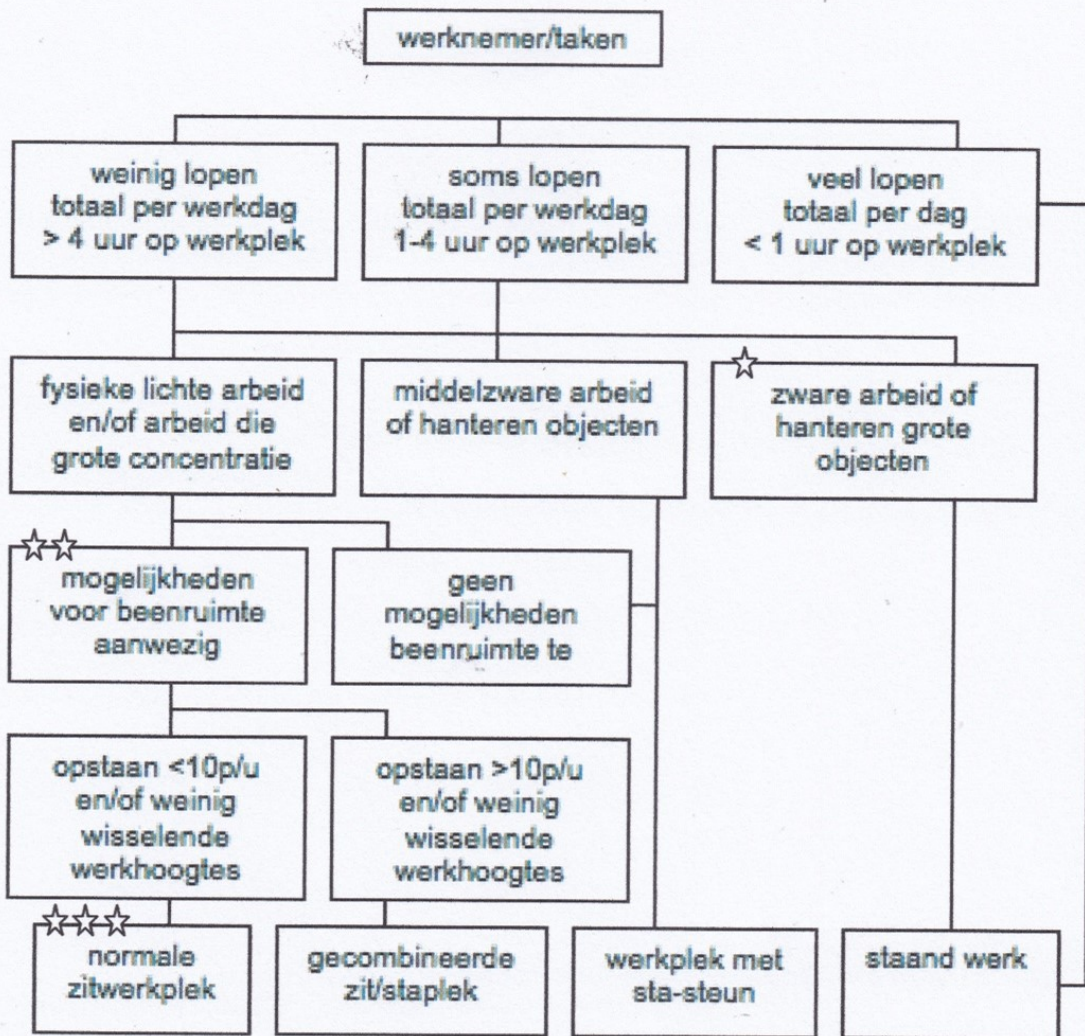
werknemer/taken

weinig lopen
totaal per werkdag
> 4 uur op werkplek

soms lopen
totaal per werkdag
1-4 uur op werkplek

veel lopen
totaal per dag
< 1 uur op werkplek

fysieke lichte arbeid
en/of arbeid die
grote concentratie

middelzware arbeid
of hanteren objecten

☆
zware arbeid of
hanteren grote
objecten

☆☆
mogelijkheden
voor beenruimte
aanwezig

geen
mogelijkheden
beenruimte te

opstaan <10p/u
en/of weinig
wisselende
werkhoogtes

opstaan >10p/u
en/of weinig
wisselende
werkhoogtes

☆☆☆
normale
zitwerkplek

gecombineerde
zit/staplek

werkplek met
sta-steun

staand werk